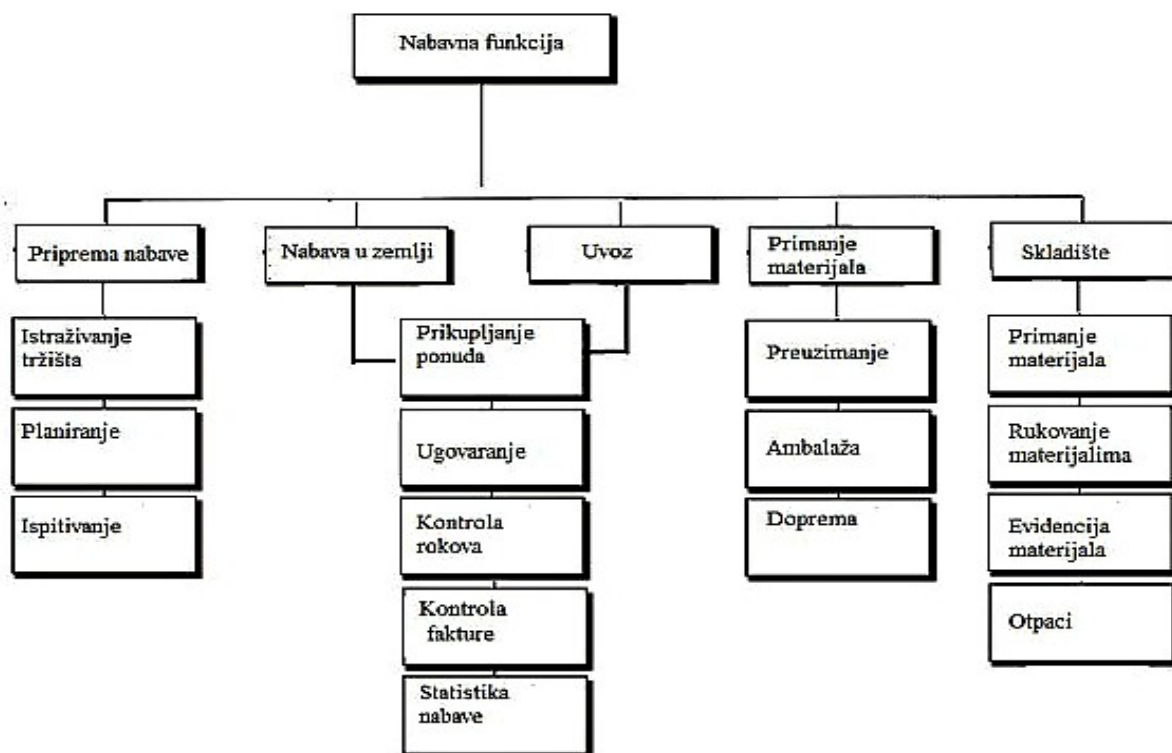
Nabavna funkcija

Priprema nabave

Istraživanje tržišta

Planiranje

Ispitivanje

Nabava u zemlji

Uvoz

Prikupljanje ponuda

Ugovaranje

Kontrola rokova

Kontrola fakture

Statistika nabave

Primanje materijala

Preuzimanje

Ambalaža

Doprema

Skladište

Primanje materijala

Rukovanje materijalima

Evidencija materijala

Otpaci